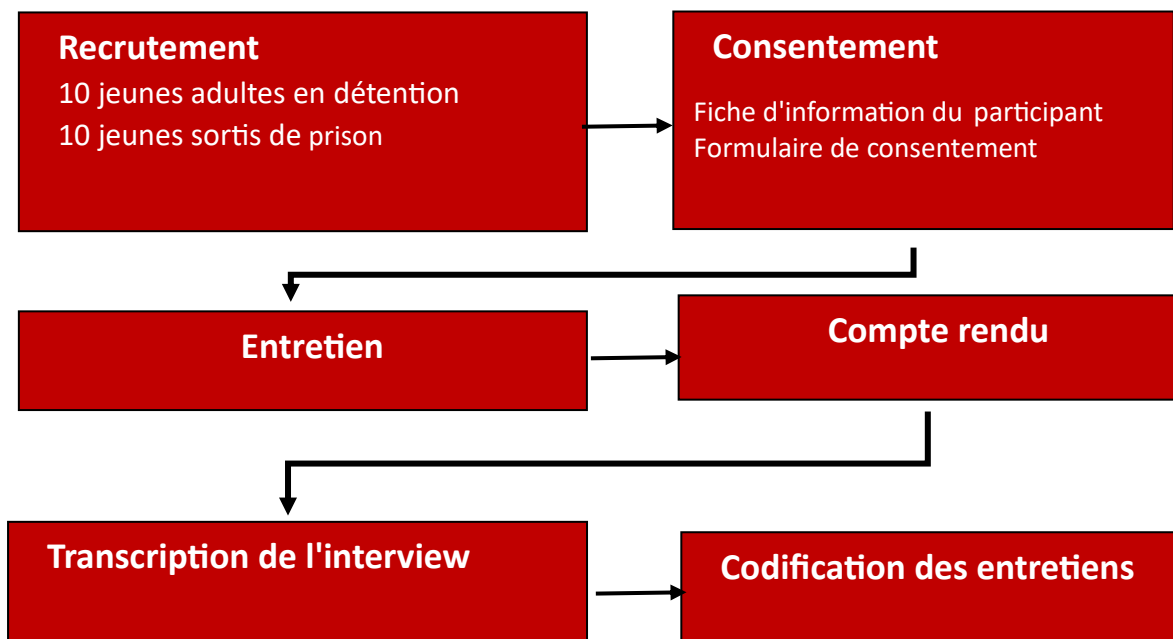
Recrutement
10 jeunes adultes en détention
10 jeunes sortis de prison

Consentement
Fiche d'information du participant
Formulaire de consentement

Entretien

Compte rendu

Transcription de l'interview

Codification des entretiens